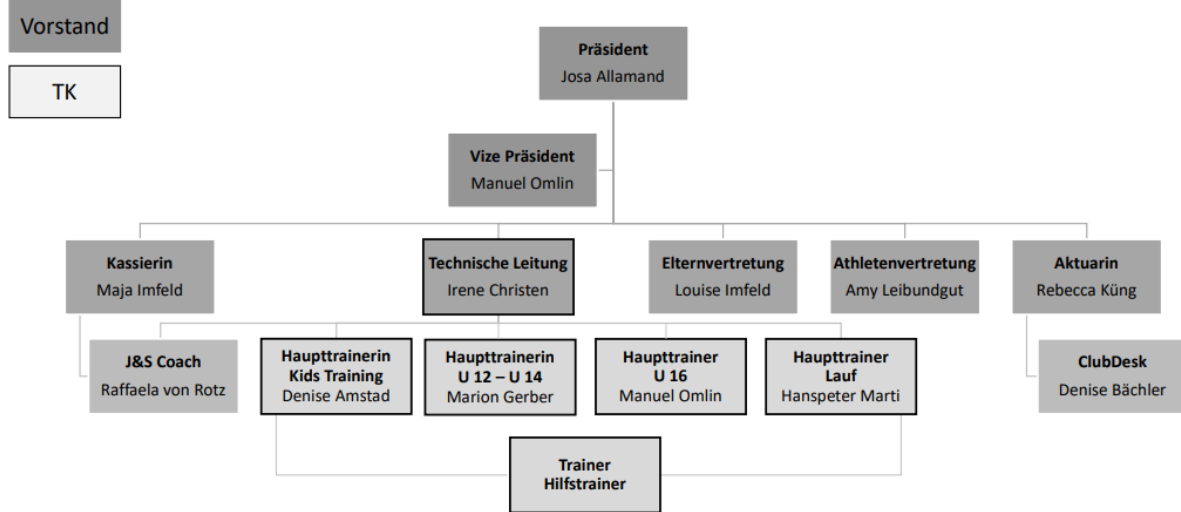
Vorstand

TK

**Präsident**
Josa Allamand

**Vize Präsident**
Manuel Omlin

**Kassierin**
Maja Imfeld

**Technische Leitung**
Irene Christen

**Elternvertretung**
Louise Imfeld

**Athletenvertretung**
Amy Leibundgut

**Aktuarin**
Rebecca Küng

**J&S Coach**
Raffaela von Rotz

**Haupttrainerin Kids Training**
Denise Amstad

**Haupttrainerin U 12 – U 14**
Marion Gerber

**Haupttrainer U 16**
Manuel Omlin

**Haupttrainer Lauf**
Hanspeter Marti

**ClubDesk**
Denise Bächler

**Trainer Hilfstrainer**